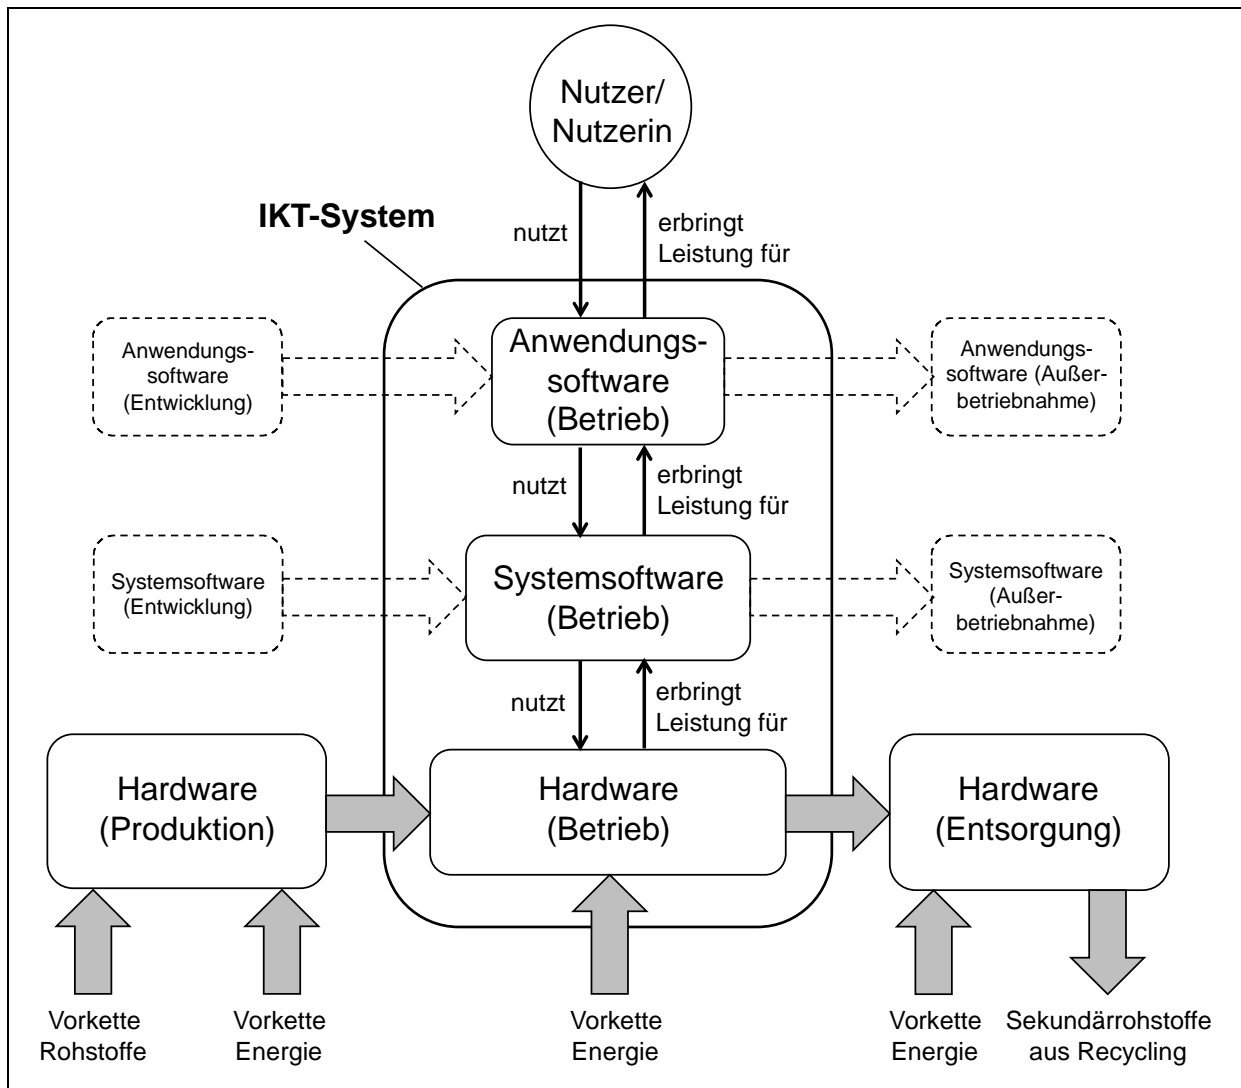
Nutzer/
Nutzerin

IKT-System

nutzt

erbringt
Leistung für

Anwendungs-
software
(Entwicklung)

Anwendungssoftware
(Betrieb)

Anwendungs-
software (Außer-
betriebnahme)

nutzt

erbringt
Leistung für

Systemsoftware
(Entwicklung)

Systemsoftware
(Betrieb)

Systemsoftware
(Außer-
betriebnahme)

nutzt

erbringt
Leistung für

Hardware
(Produktion)

Hardware
(Betrieb)

Hardware
(Entsorgung)

Vorkette
Rohstoffe

Vorkette
Energie

Vorkette
Energie

Vorkette
Energie

Sekundärrohstoffe
aus Recycling